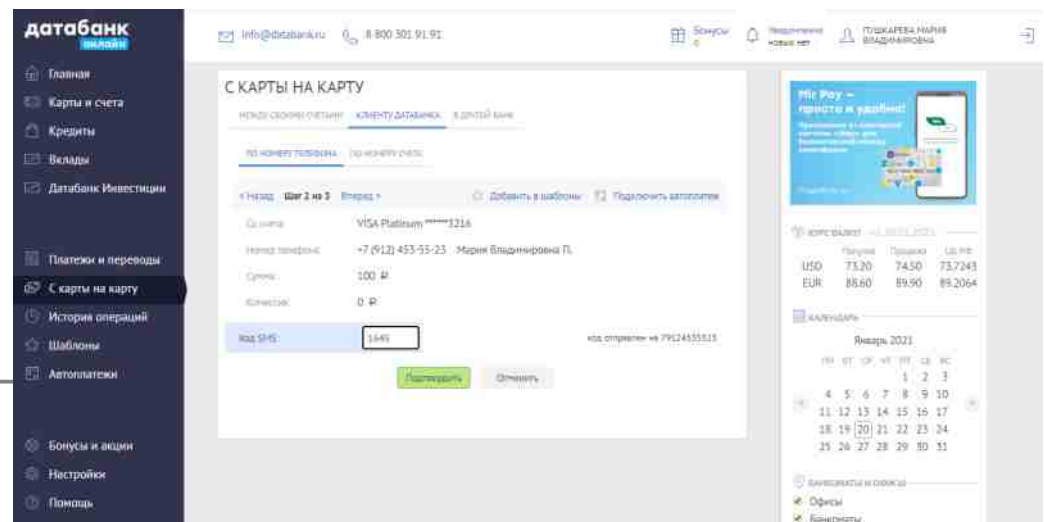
датабанк онлайн

Главная
Карты и счета
Кредиты
Вклады
Датабанк Инвестиции

Платежи и переводы
С карты на карту
История операций
Шаблоны
Автоплатежи

Бонусы и акции
Настройки
Помощь

info@databank.ru 8 800 301 91 91

Бонусы 0
Уведомления новых нет
ПУШКАРЕВА МАРИЯ ВЛАДИМИРОВНА

С КАРТЫ НА КАРТУ

МЕЖДУ СВОИМИ СЧЕТАМИ КЛИЕНТУ ДАТАБАНКА В ДРУГОЙ БАНК

ПО НОМЕРУ ТЕЛЕФОНА ПО НОМЕРУ СЧЕТА

< Назад Шаг 2 из 3 Вперед > Добавить в шаблоны Подключить автоплатеж

Со счета VISA Platinum ******3216
Номер телефона +7 (912) 453-55-23 Мария Владимировна П.
Сумма 100 ₽
Комиссия 0 ₽
Код SMS 1645 код отправлен на 79124535515

Подтвердить Отменить

Mir Pay — просто и удобно!

КУРС ВАЛЮТ на 20.01.2021

| | Покупка | Продажа | ЦБ РФ |
|---|---|---|---|
| USD | 73.20 | 74.50 | 73.7243 |
| EUR | 88.60 | 89.90 | 89.2064 |

КАЛЕНДАРЬ

Январь 2021

ПН ВТ СР ЧТ ПТ СБ ВС
1 2 3
4 5 6 7 8 9 10
11 12 13 14 15 16 17
18 19 20 21 22 23 24
25 26 27 28 29 30 31

БАНКОМАТЫ И ОФИСЫ
Офисы
Банкоматы